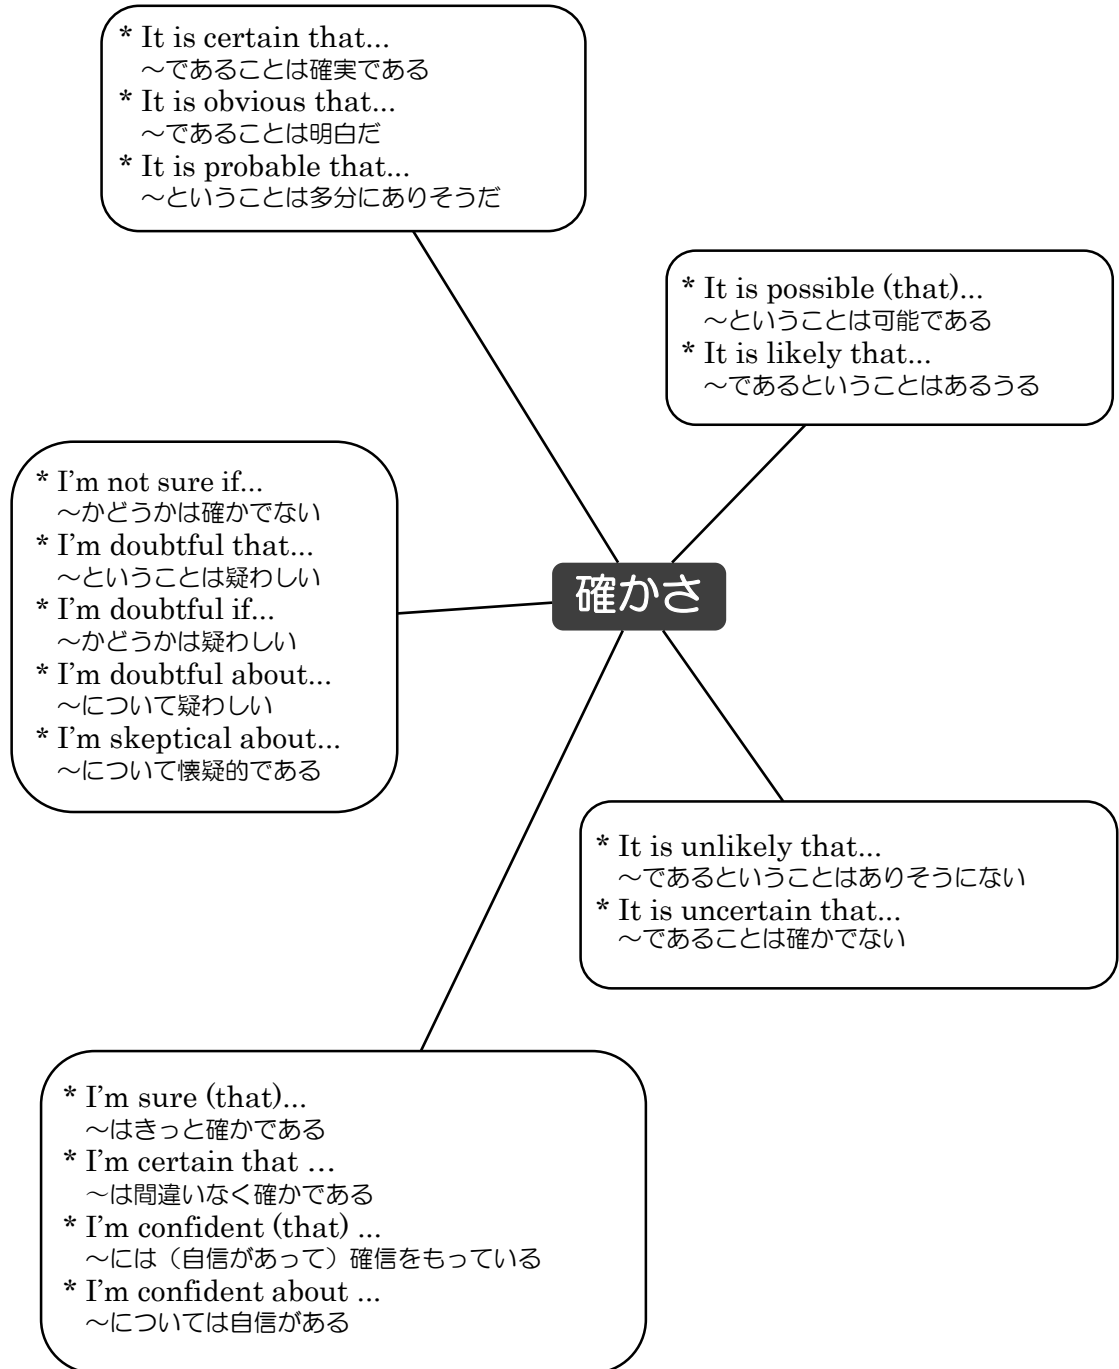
* It is certain that...
～であることは確実である
* It is obvious that...
～であることは明白だ
* It is probable that...
～ということは多分にありそうだ

* It is possible (that)...
～ということは可能である
* It is likely that...
～であるということはあるうる

* I'm not sure if...
～かどうかは確かでない
* I'm doubtful that...
～ということは疑わしい
* I'm doubtful if...
～かどうかは疑わしい
* I'm doubtful about...
～について疑わしい
* I'm skeptical about...
～について懐疑的である

確かさ

* It is unlikely that...
～であるということはありそうにない
* It is uncertain that...
～であることは確かでない

* I'm sure (that)...
～はきっと確かである
* I'm certain that …
～は間違いなく確かである
* I'm confident (that) ...
～には（自信があって）確信をもっている
* I'm confident about ...
～については自信がある